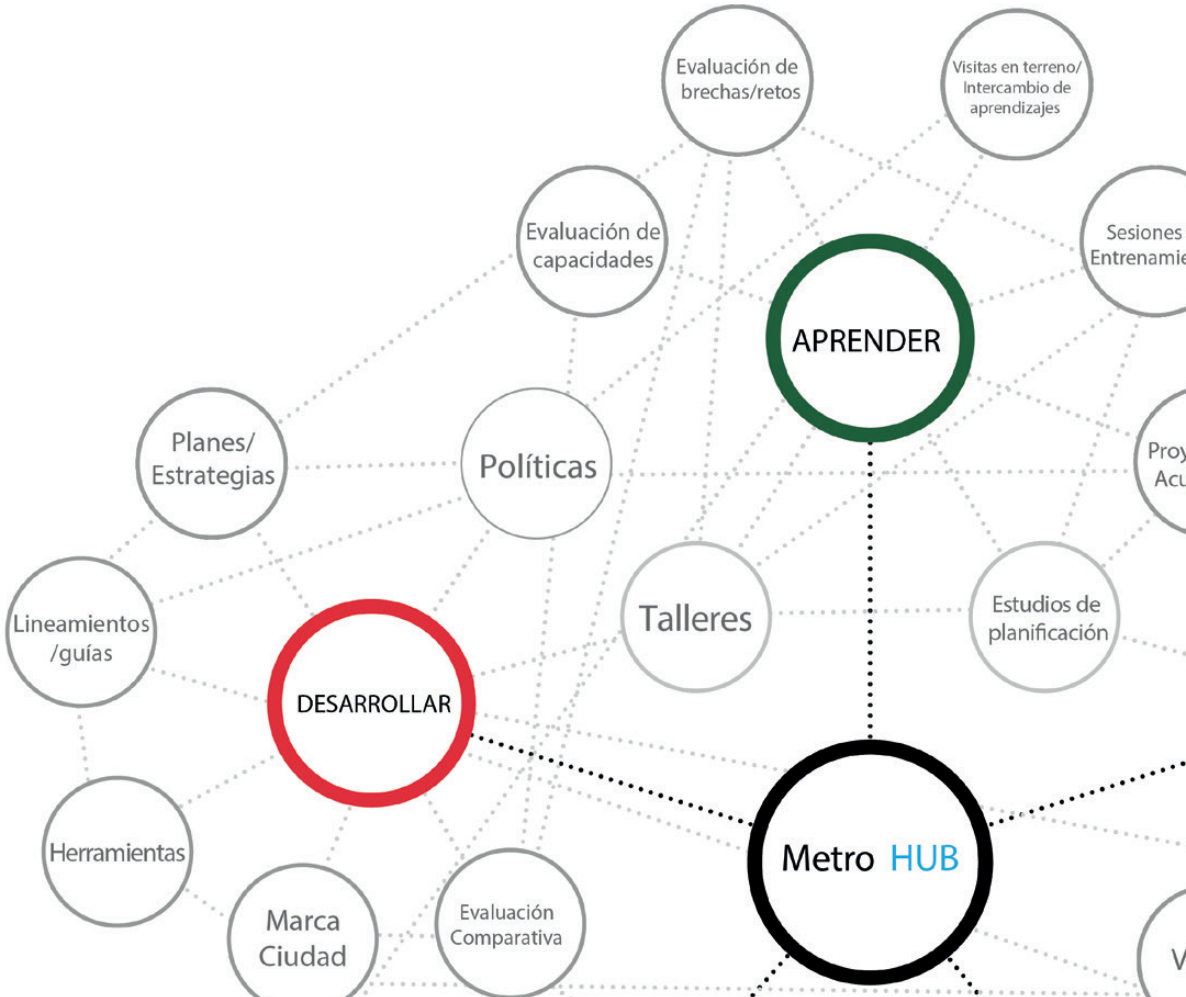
Evaluación de brechas/retos

Visitas en terreno/ Intercambio de aprendizajes

Evaluación de capacidades

Sesiones Entrenamie

APRENDER

Planes/ Estrategias

Políticas

Proy Acu

Talleres

Estudios de planificación

Lineamientos /guías

DESARROLLAR

Herramientas

Metro HUB

Marca Ciudad

Evaluación Comparativa

V